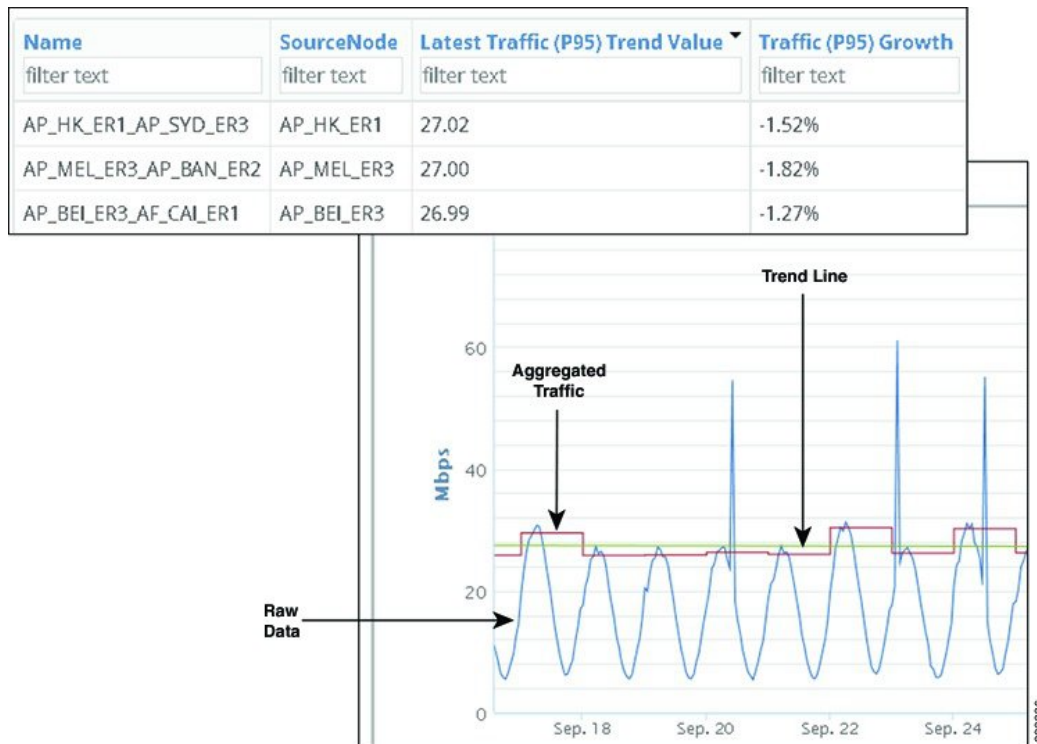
| Name | SourceNode | Latest Traffic (P95) Trend Value | Traffic (P95) Growth |
|---|---|---|---|
| filter text | filter text | filter text | filter text |
| AP_HK_ER1_AP_SYD_ER3 | AP_HK_ER1 | 27.02 | -1.52% |
| AP_MEL_ER3_AP_BAN_ER2 | AP_MEL_ER3 | 27.00 | -1.82% |
| AP_BEI_ER3_AF_CAI_ER1 | AP_BEI_ER3 | 26.99 | -1.27% |

Trend Line

Aggregated Traffic

Raw Data

Mbps

60

40

20

0

Sep. 18

Sep. 20

Sep. 22

Sep. 24